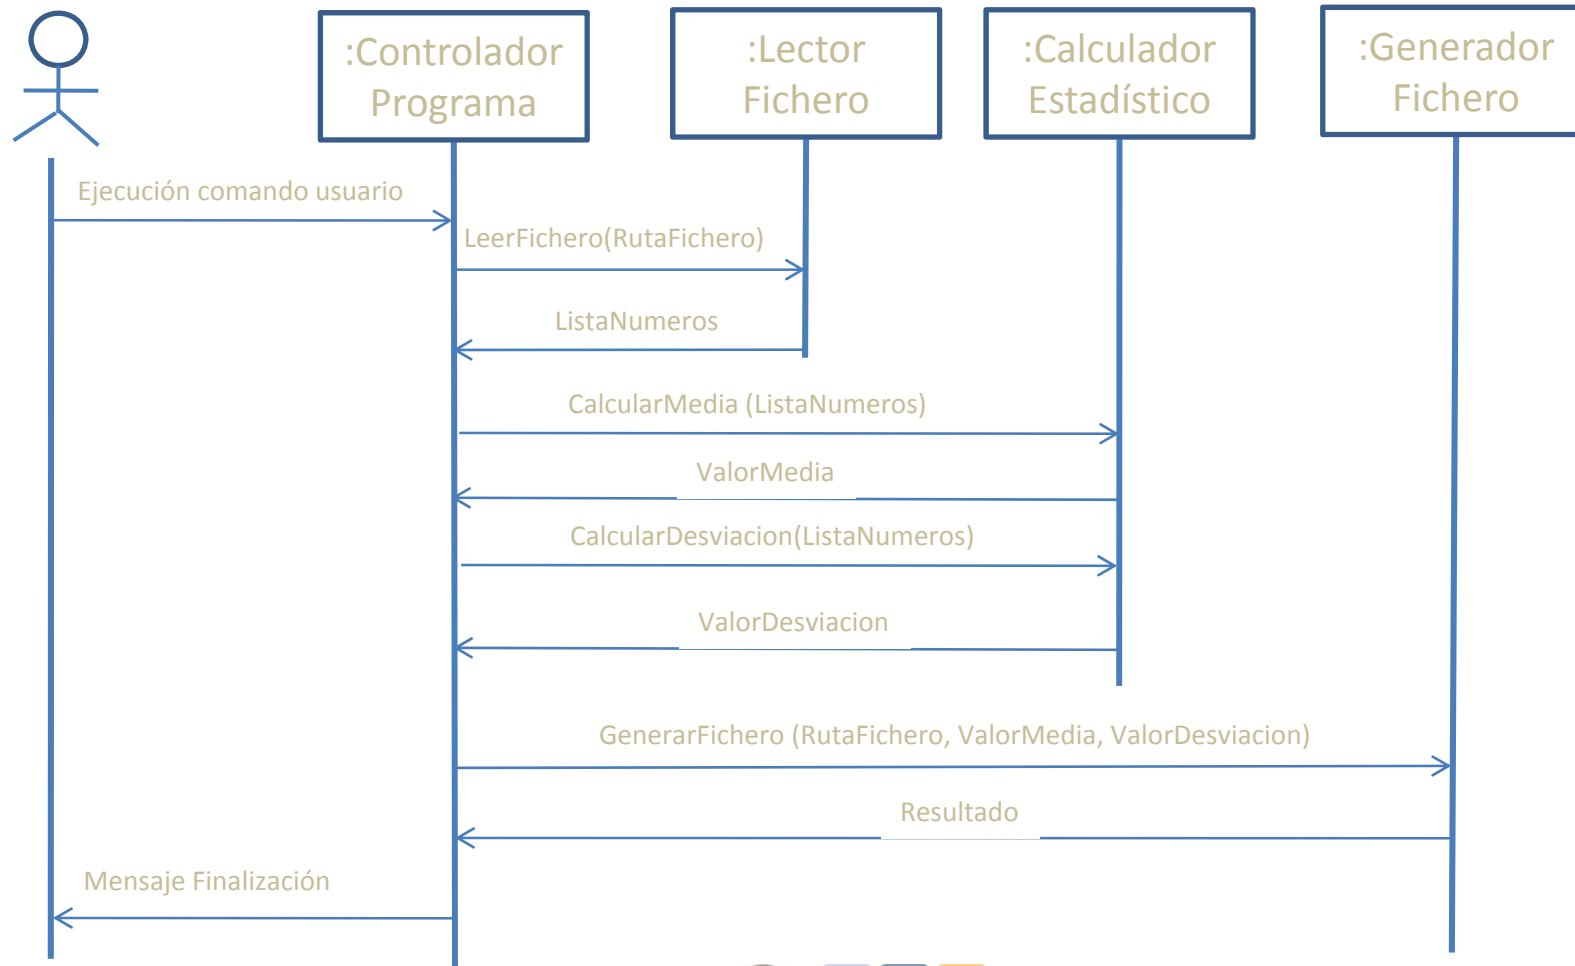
:Controlador Programa

:Lector Fichero

:Calculador Estadístico

:Generador Fichero

Ejecución comando usuario

LeerFichero(RutaFichero)

ListaNumeros

CalcularMedia (ListaNumeros)

ValorMedia

CalcularDesviacion(ListaNumeros)

ValorDesviacion

GenerarFichero (RutaFichero, ValorMedia, ValorDesviacion)

Resultado

Mensaje Finalización